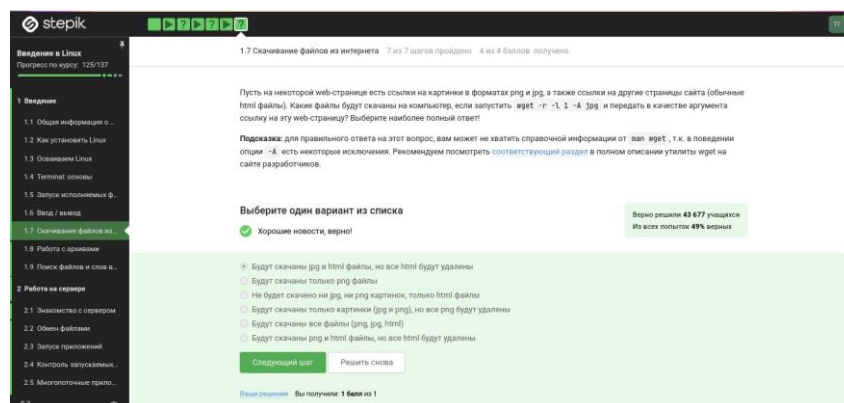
stepik

Введение в Linux
Прогресс по курсу: 125/137

1 Введение
1.1 Общая информация о ...
1.2 Как установить Linux
1.3 Осваиваем Linux
1.4 Terminal: основы
1.5 Запуск исполняемых ф...
1.6 Ввод / вывод
1.7 Скачивание файлов из...
1.8 Работа с архивами
1.9 Поиск файлов и слов в...
2 Работа на сервере
2.1 Знакомство с сервером
2.2 Обмен файлами
2.3 Запуск приложений
2.4 Контроль запускаемых...
2.5 Многопоточные прило...

TT

1.7 Скачивание файлов из интернета 7 из 7 шагов пройдено 4 из 4 баллов получено

Пусть на некоторой web-странице есть ссылки на картинки в форматах png и jpg, а также ссылки на другие страницы сайта (обычные html файлы). Какие файлы будут скачаны на компьютер, если запустить wget -r -l 1 -A jpg и передать в качестве аргумента ссылку на эту web-страницу? Выберите наиболее полный ответ!

Подсказка: для правильного ответа на этот вопрос, вам может не хватить справочной информации от man wget, т.к. в поведении опции -A есть некоторые исключения. Рекомендуем посмотреть соответствующий раздел в полном описании утилиты wget на сайте разработчиков.

Выберите один вариант из списка

Хорошие новости, верно!

Верно решили 43 677 учащихся
Из всех попыток 49% верных

Будут скачаны jpg и html файлы, но все html будут удалены
Будут скачаны только png файлы
Не будет скачено ни jpg, ни png картинок, только html файлы
Будут скачаны только картинки (jpg и png), но все png будут удалены
Будут скачаны все файлы (png, jpg, html)
Будут скачаны png и html файлы, но все html будут удалены

Следующий шаг
Решить снова

Ваши решения Вы получили: 1 балл из 1